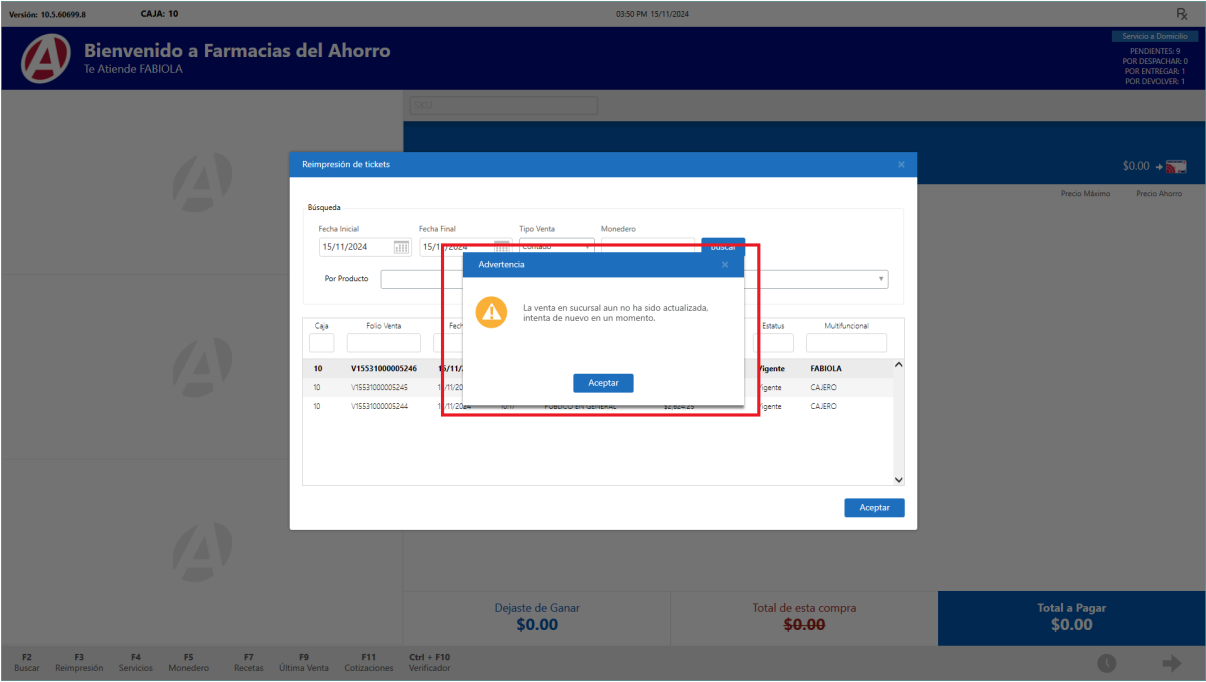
Versión: 10.5.60699.8 CAJA: 10

03:50 PM 15/11/2024

Rx

Bienvenido a Farmacias del Ahorro
Te Atiende FABIOLA

Servicio a Domicilio
PENDIENTES: 9
POR DESPACHAR: 0
POR ENTREGAR: 1
POR DEVOLVER: 1

SKU

$0.00

Precio Máximo Precio Ahorro

Reimpresión de tickets

Búsqueda

Fecha Inicial 15/11/2024
Fecha Final 15/11/2024
Tipo Venta Contado
Monedero
Buscar

Por Producto

| Caja | Folio Venta | Fech | | | | Estatus | Multifuncional |
|---|---|---|---|---|---|---|---|
| 10 | V15531000005246 | 15/11/ | | | | Vigente | FABIOLA |
| 10 | V15531000005245 | 15/11/20 | | | | Vigente | CAJERO |
| 10 | V15531000005244 | 15/11/2024 | 10:17 | PUBLICO EN GENERAL | $2,624.29 | Vigente | CAJERO |

Aceptar

Advertencia

La venta en sucursal aun no ha sido actualizada, intenta de nuevo en un momento.

Aceptar

Dejaste de Ganar
$0.00

Total de esta compra
$0.00

Total a Pagar
$0.00

F2 Buscar
F3 Reimpresión
F4 Servicios
F5 Monedero
F7 Recetas
F9 Última Venta
F11 Cotizaciones
Ctrl + F10 Verificador